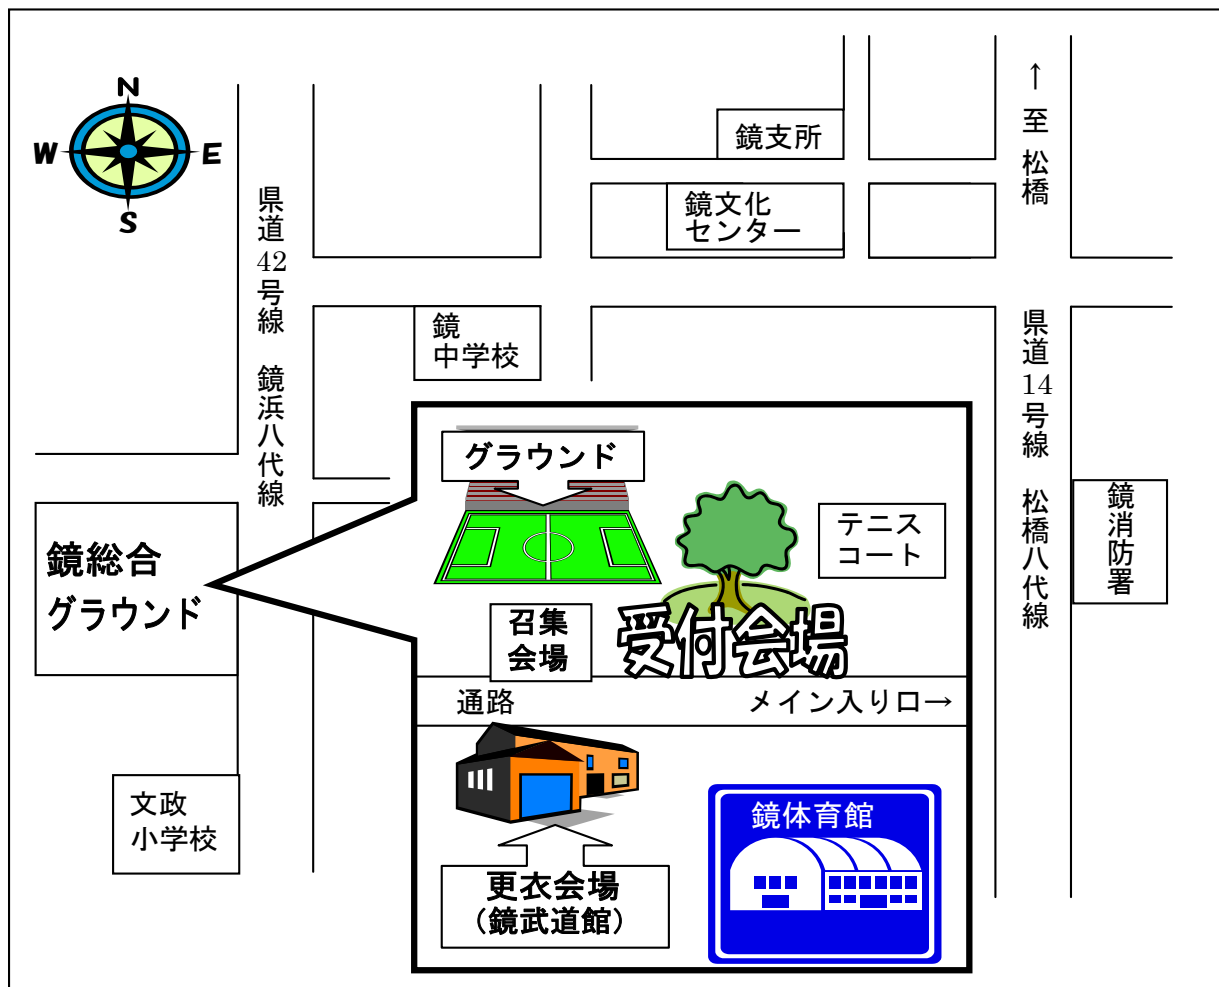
N
W
E
S

県道42号線

鏡浜八代線

鏡支所

鏡文化センター

↑
至
松橋

鏡中学校

県道14号線

松橋八代線

鏡消防署

鏡総合グラウンド

グラウンド

テニスコート

召集会場

受付会場

通路

メイン入り口→

鏡体育館

更衣会場
(鏡武道館)

文政小学校